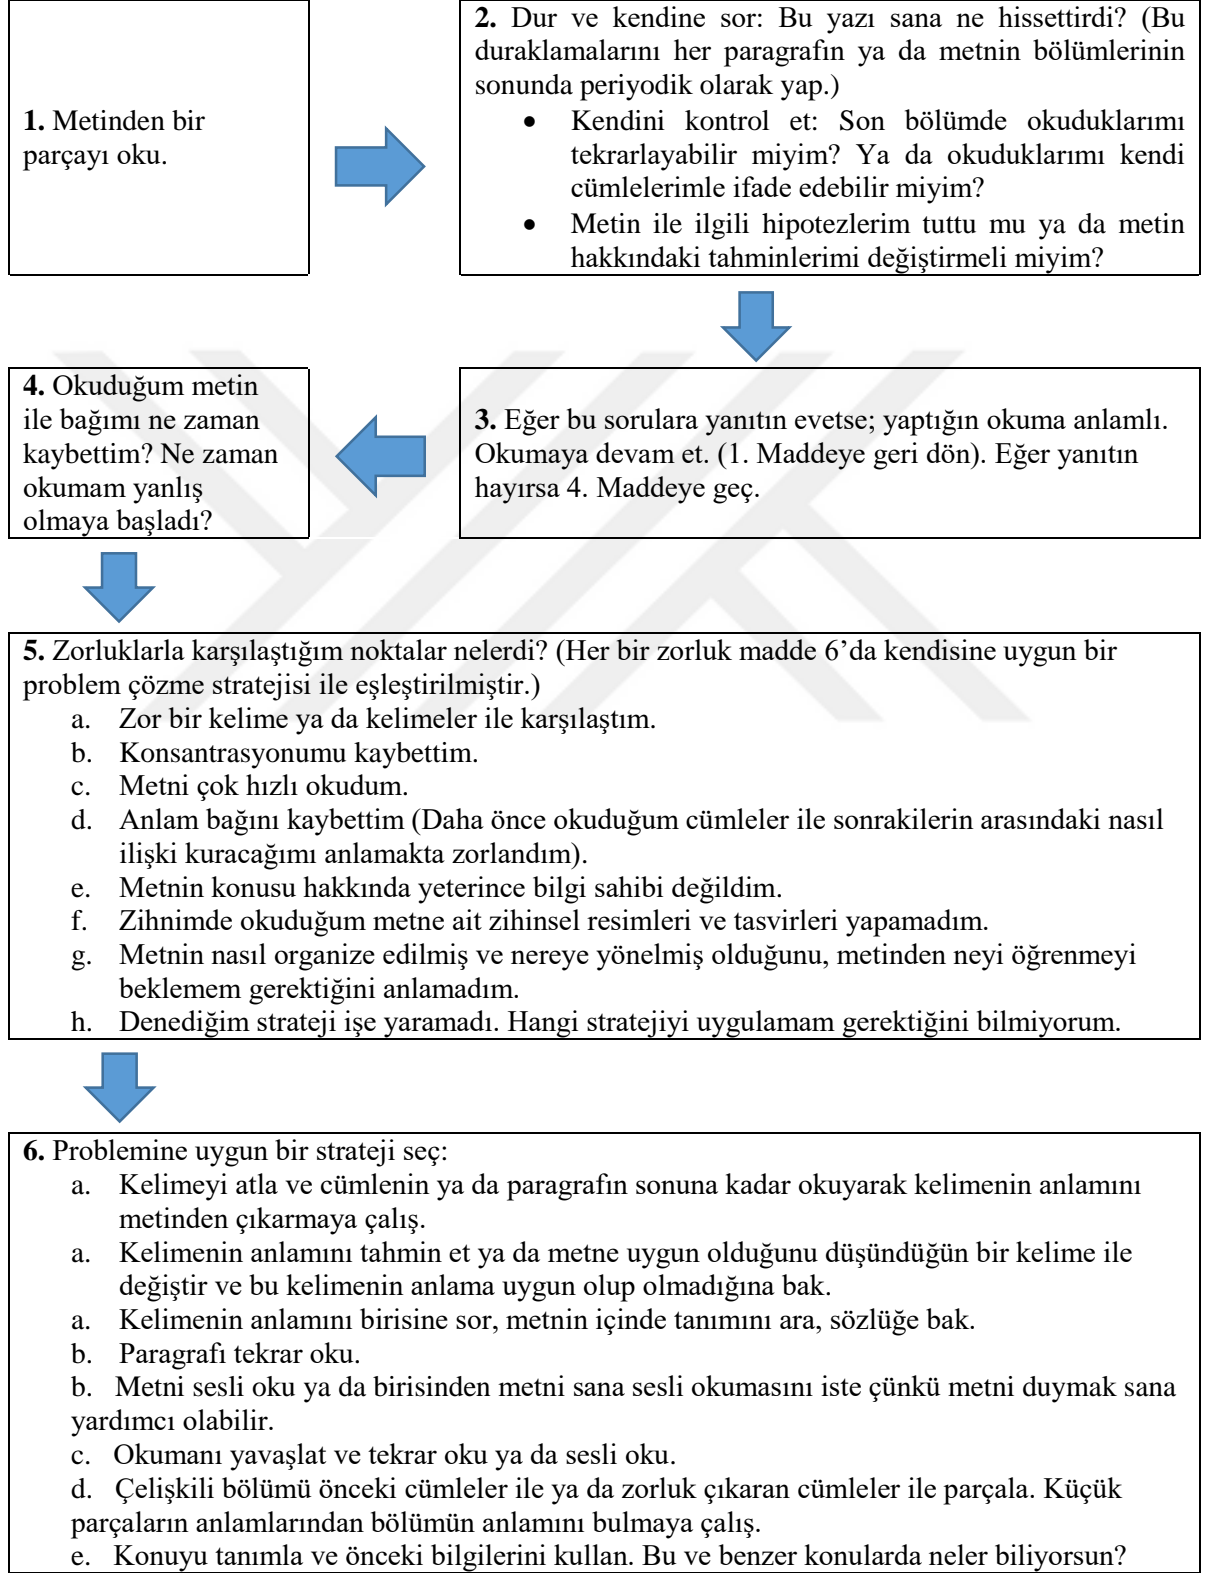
1. Metinden bir parçayı oku.

2. Dur ve kendine sor: Bu yazı sana ne hissettirdi? (Bu duraklamalarını her paragrafın ya da metnin bölümlerinin sonunda periyodik olarak yap.)
- Kendini kontrol et: Son bölümde okuduklarımı tekrarlayabilir miyim? Ya da okuduklarımı kendi cümlelerimle ifade edebilir miyim?
- Metin ile ilgili hipotezlerim tuttu mu ya da metin hakkındaki tahminlerimi değiştirmeli miyim?

4. Okuduğum metin ile bağımı ne zaman kaybettim? Ne zaman okumam yanlış olmaya başladı?

3. Eğer bu sorulara yanıtın evetse; yaptığın okuma anlamlı. Okumaya devam et. (1. Maddeye geri dön). Eğer yanıtın hayırsa 4. Maddeye geç.

5. Zorluklarla karşılaştığım noktalar nelerdi? (Her bir zorluk madde 6'da kendisine uygun bir problem çözme stratejisi ile eşleştirilmiştir.)
a. Zor bir kelime ya da kelimeler ile karşılaştım.
b. Konsantrasyonumu kaybettim.
c. Metni çok hızlı okudum.
d. Anlam bağını kaybettim (Daha önce okuduğum cümleler ile sonrakilerin arasındaki nasıl ilişki kuracağımı anlamakta zorlandım).
e. Metnin konusu hakkında yeterince bilgi sahibi değildim.
f. Zihnimde okuduğum metne ait zihinsel resimleri ve tasvirleri yapamadım.
g. Metnin nasıl organize edilmiş ve nereye yönelmiş olduğunu, metinden neyi öğrenmeyi beklemem gerektiğini anlamadım.
h. Denediğim strateji işe yaramadı. Hangi stratejiyi uygulamam gerektiğini bilmiyorum.

6. Problemine uygun bir strateji seç:
a. Kelimeyi atla ve cümlenin ya da paragrafın sonuna kadar okuyarak kelimenin anlamını metinden çıkarmaya çalış.
a. Kelimenin anlamını tahmin et ya da metne uygun olduğunu düşündüğün bir kelime ile değiştir ve bu kelimenin anlama uygun olup olmadığına bak.
a. Kelimenin anlamını birisine sor, metnin içinde tanımını ara, sözlüğe bak.
b. Paragrafı tekrar oku.
b. Metni sesli oku ya da birisinden metni sana sesli okumasını iste çünkü metni duymak sana yardımcı olabilir.
c. Okumanı yavaşlat ve tekrar oku ya da sesli oku.
d. Çelişkili bölümü önceki cümleler ile ya da zorluk çıkaran cümleler ile parçala. Küçük parçaların anlamlarından bölümün anlamını bulmaya çalış.
e. Konuyu tanımla ve önceki bilgilerini kullan. Bu ve benzer konularda neler biliyorsun?